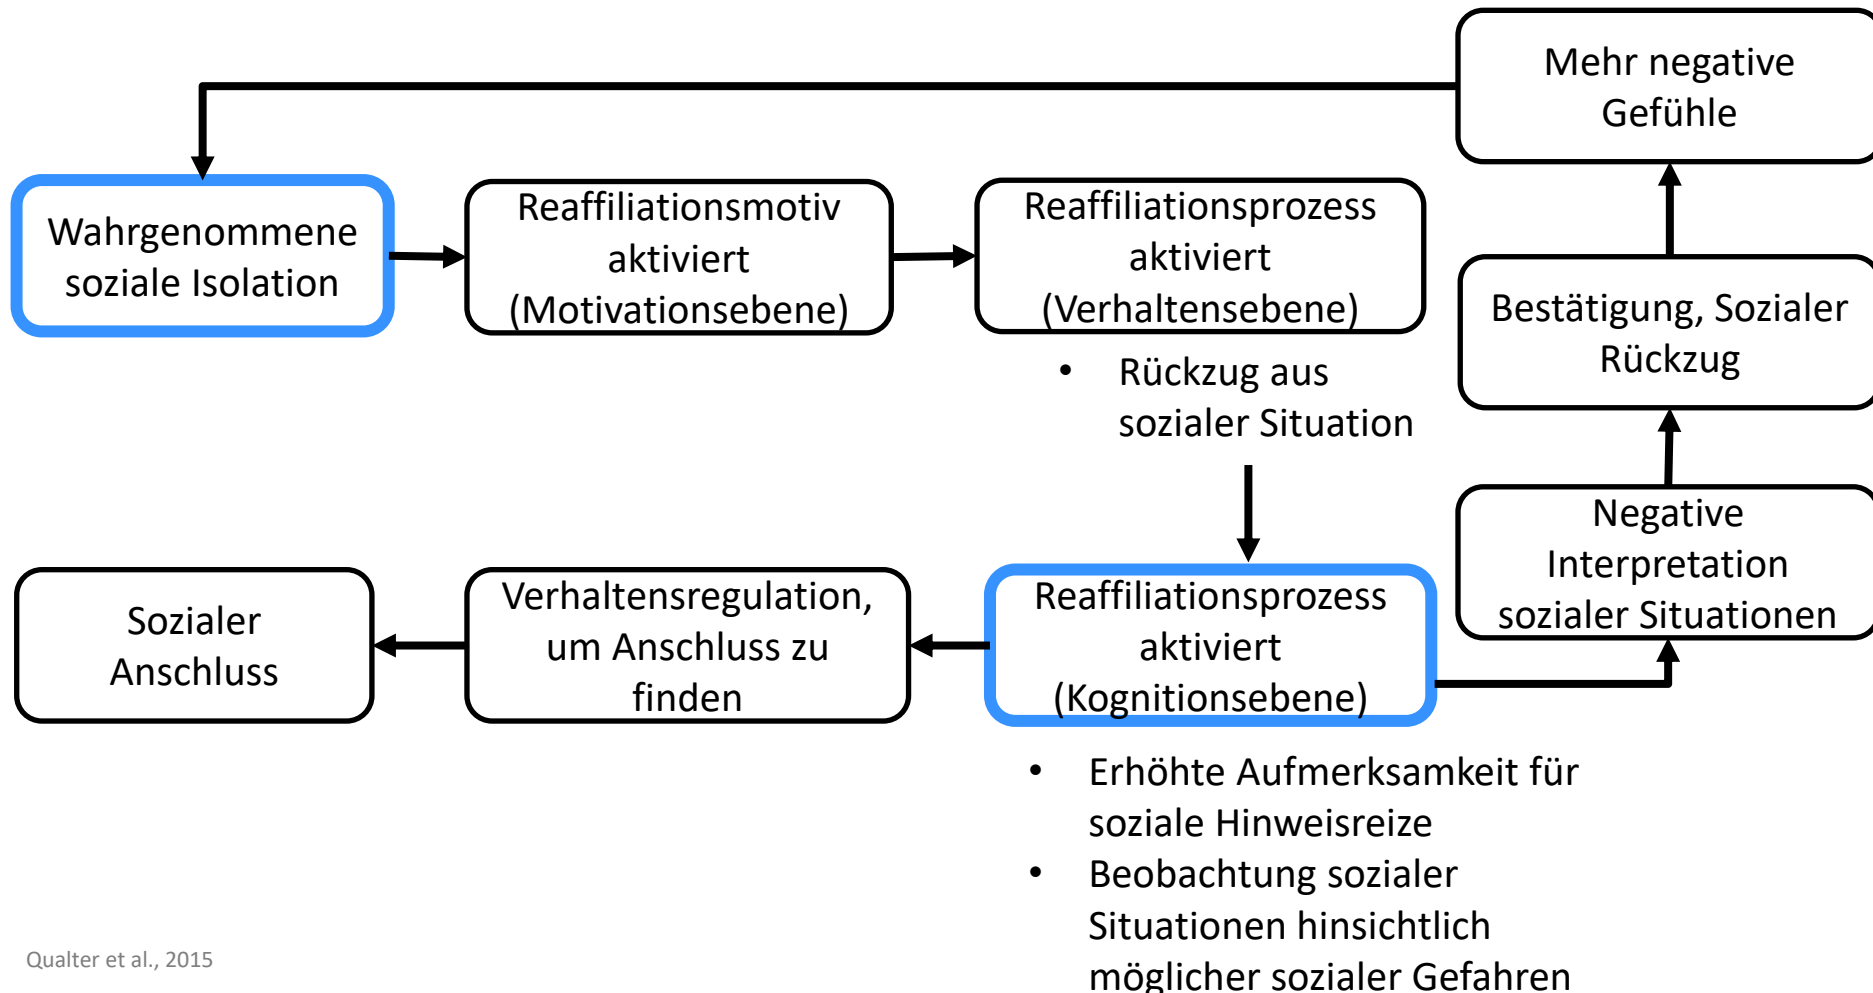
Mehr negative Gefühle

Wahrgenommene soziale Isolation

Reaffiliationsmotiv aktiviert (Motivationsebene)

Reaffiliationsprozess aktiviert (Verhaltensebene)

- Rückzug aus sozialer Situation

Bestätigung, Sozialer Rückzug

Negative Interpretation sozialer Situationen

Sozialer Anschluss

Verhaltensregulation, um Anschluss zu finden

Reaffiliationsprozess aktiviert (Kognitionsebene)

- Erhöhte Aufmerksamkeit für soziale Hinweisreize
- Beobachtung sozialer Situationen hinsichtlich möglicher sozialer Gefahren

Qualter et al., 2015